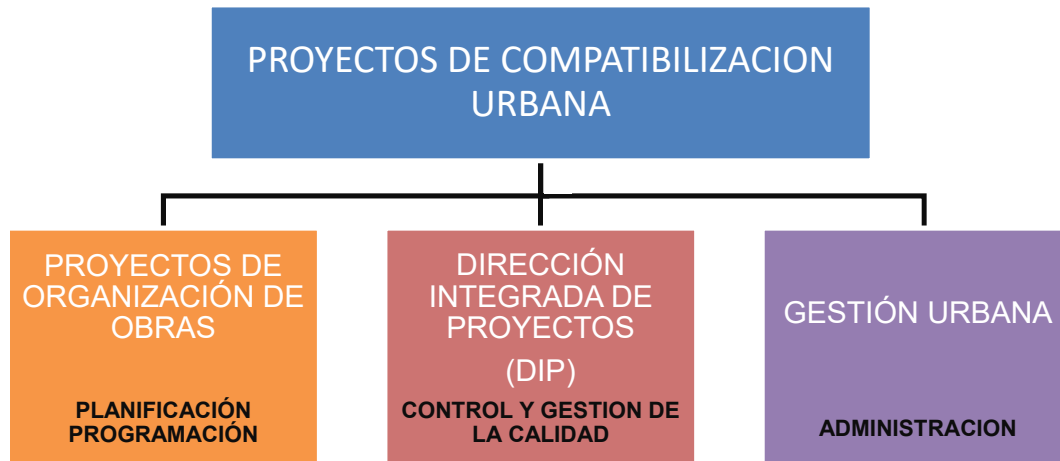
PROYECTOS DE COMPATIBILIZACION URBANA

PROYECTOS DE ORGANIZACIÓN DE OBRAS

PLANIFICACIÓN
PROGRAMACIÓN

DIRECCIÓN INTEGRADA DE PROYECTOS

(DIP)

CONTROL Y GESTION DE LA CALIDAD

GESTIÓN URBANA

ADMINISTRACION